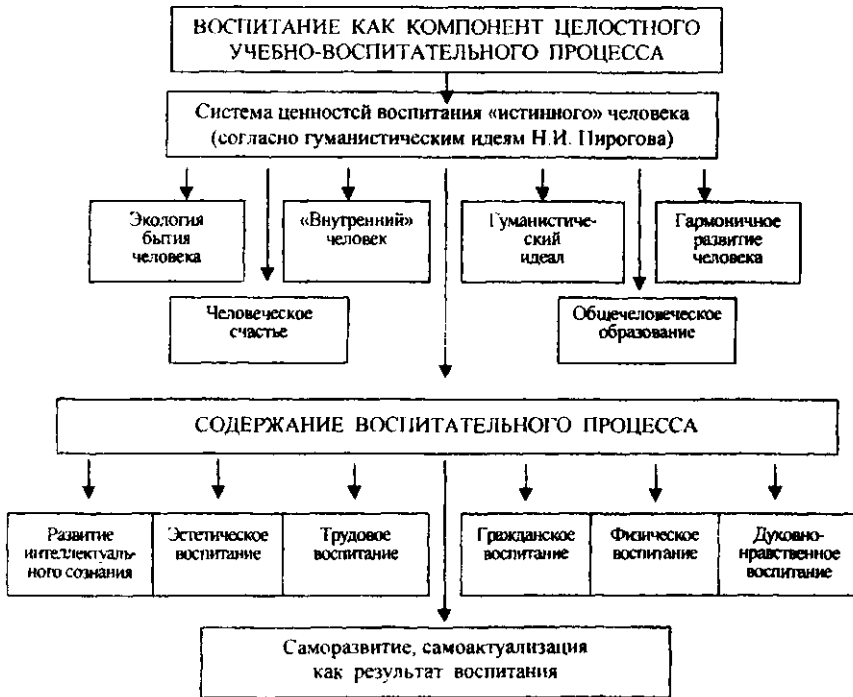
ВОСПИТАНИЕ КАК КОМПОНЕНТ ЦЕЛОСТНОГО УЧЕБНО-ВОСПИТАТЕЛЬНОГО ПРОЦЕССА

Система ценностей воспитания «истинного» человека (согласно гуманистическим идеям Н.И. Пирогова)

Экология бытия человека

«Внутренний» человек

Гуманистический идеал

Гармоничное развитие человека

Человеческое счастье

Общечеловеческое образование

СОДЕРЖАНИЕ ВОСПИТАТЕЛЬНОГО ПРОЦЕССА

Развитие интеллектуального сознания

Эстетическое воспитание

Трудовое воспитание

Гражданское воспитание

Физическое воспитание

Духовно-нравственное воспитание

Саморазвитие, самоактуализация как результат воспитания